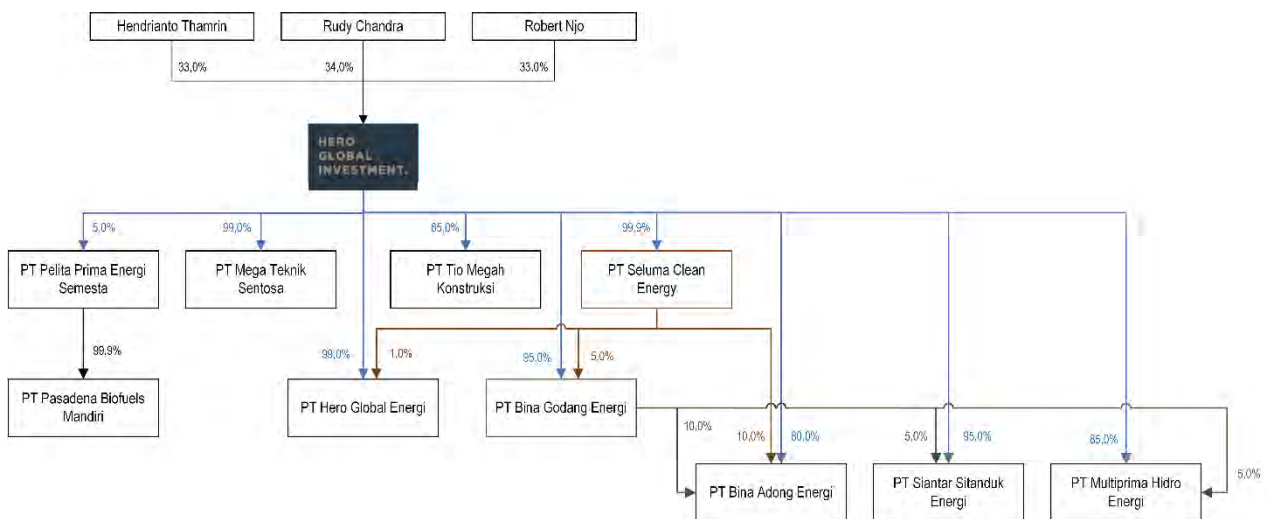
Hendrianto Thamrin

Rudy Chandra

Robert Njo

33,0%

34,0%

33,0%

HERO GLOBAL INVESTMENT.

5,0%

99,0%

85,0%

99,9%

PT Pelita Prima Energi Semesta

PT Mega Teknik Sentosa

PT Tio Megah Konstruksi

PT Seluma Clean Energy

99.9%

PT Pasadena Biofuels Mandiri

99,0%

1,0%

95,0%

5,0%

PT Hero Global Energi

PT Bina Godang Energi

10,0%

10,0%

80,0%

5,0%

95,0%

85,0%

5,0%

PT Bina Adong Energi

PT Siantar Sitanduk Energi

PT Multiprima Hidro Energi